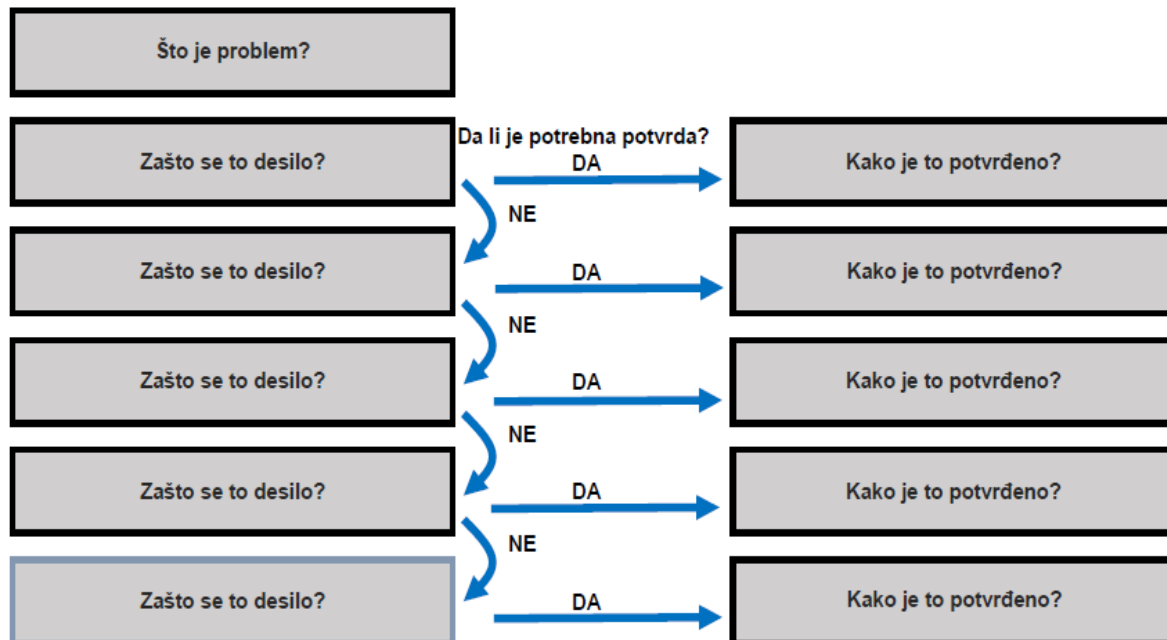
Što je problem?

Zašto se to desilo?

Da li je potrebna potvrda?

DA

Kako je to potvrđeno?

NE

Zašto se to desilo?

DA

Kako je to potvrđeno?

NE

Zašto se to desilo?

DA

Kako je to potvrđeno?

NE

Zašto se to desilo?

DA

Kako je to potvrđeno?

NE

Zašto se to desilo?

DA

Kako je to potvrđeno?